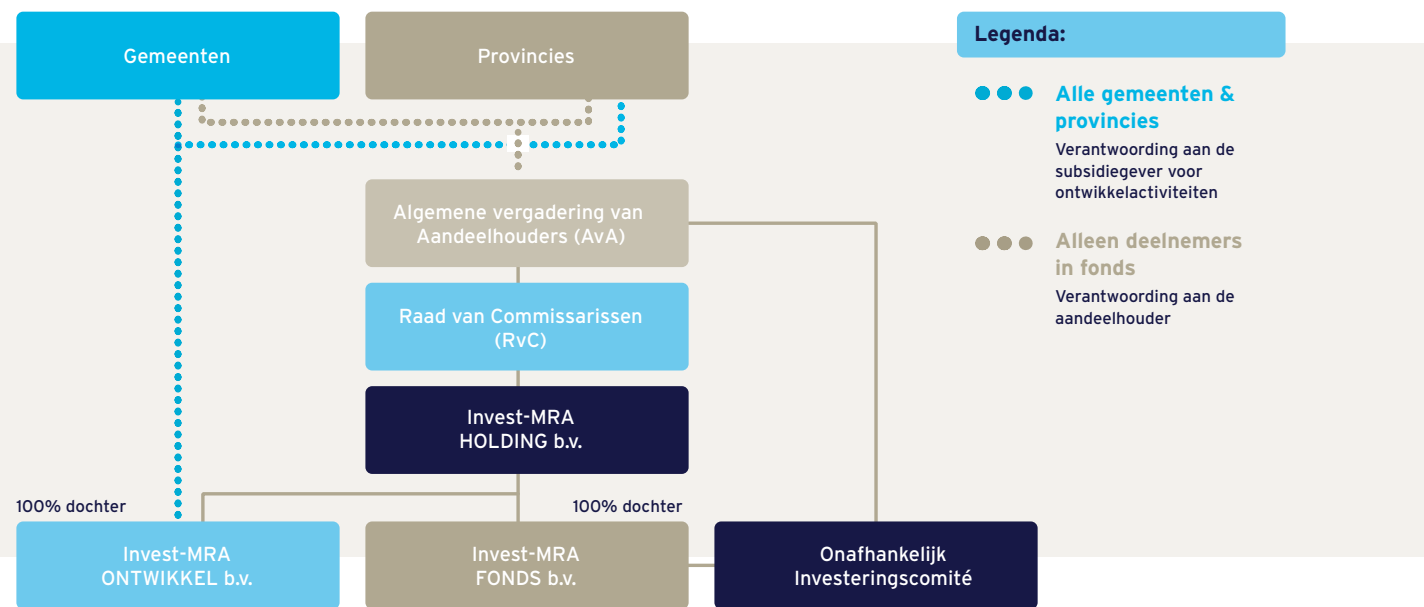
Gemeenten

Provincies

Legenda:

Alle gemeenten & provincies
Verantwoording aan de subsidiegever voor ontwikkelactiviteiten

Alleen deelnemers in fonds
Verantwoording aan de aandeelhouder

Algemene vergadering van Aandeelhouders (AvA)

Raad van Commissarissen (RvC)

Invest-MRA HOLDING b.v.

100% dochter

100% dochter

Invest-MRA ONTWIKKEL b.v.

Invest-MRA FONDS b.v.

Onafhankelijk Investeringscomité